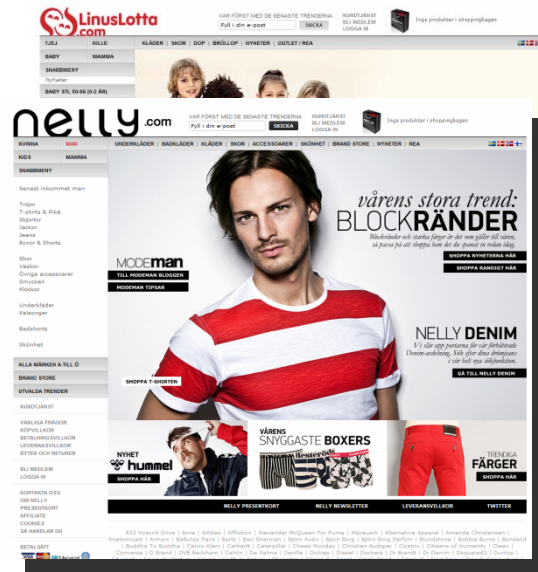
LinusLotta .com

VAR FÖRST MED DE SENASTE TRENDERNA
Fyll i din e-post SKICKA

KUNDTJÄNST
BLI MEDLEM
LOGGA IN

Inga produkter i shoppingbagen

TJEJ KILLE
KLÄDER | SKOR | DOP | BRÖLLOP | NYHETER | OUTLET / REA

BABY MAMMA

SNABBMENY
Nyheter

BABY STL 50-86 (0-2 ÅR)

nelly .com

VAR FÖRST MED DE SENASTE TRENDERNA
Fyll i din e-post SKICKA

KUNDTJÄNST
BLI MEDLEM
LOGGA IN

Inga produkter i shoppingbagen

KVINNA MAN
KIDS MAMMA

UNDERKLÄDER | BADKLÄDER | KLÄDER | SKOR | ACCESSOARER | SKÖNHET | BRAND STORE | NYHETER | REA

SNABBMENY

Senast inkommet man

Tröjor
T-shirts & Piké
Skjortor
Jackor
Jeans
Byxor & Shorts

Skor
Väskor
Övriga accessoarer
Smycken
Klockor

Underkläder
Kalsonger

Badshorts

Skönhet

ALLA MÄRKEN A TILL Ö

BRAND STORE

UTVALDA TRENDER

KUNDTJÄNST

VANLIGA FRÅGOR
KÖPVILLKOR
BETALNINGSVILLKOR
LEVERANSVILLKOR
BYTEN OCH RETURER

BLI MEDLEM
LOGGA IN

KONTAKTA OSS
OM NELLY
PRESSKONT
AFFILIATE
COOKIES
SA HANDLAR DU

BETALSÄTT

vårens stora trend:
BLOCKRÄNDER
Blockränder och starka färger är det som gäller till våren, så passa på att shoppa hem det du spanat in redan idag.
SHOPPA NYHETERNA HÄR
SHOPPA RANDIGT HÄR

MODEMAN
TILL MODEMAN BLOGGEN
MODEMAN TIPSAR

NELLY DENIM
Vi slår upp portarna för vår förbättrade Denim-avdelning. Sök efter dina drömjeans i vår helt nya sökfunktion.
GÅ TILL NELLY DENIM

SHOPPA T-SHIRTEN

NYHET
hummel
SHOPPA HÄR

VÅRENS
SNYGGASTE BOXERS
SHOPPA HÄR

TRENDIGA
FÄRGER
SHOPPA HÄR

NELLY PRESENTKORT | NELLY NEWSLETTER | LEVERANSVILLKOR | TWITTER

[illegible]